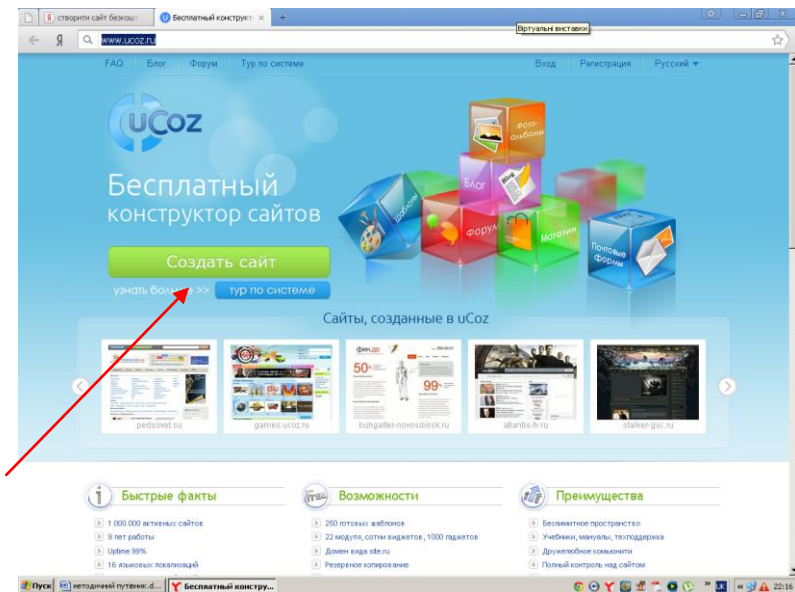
створити сайт безкош | Бесплатный конструкт × | +

Віртуальні виставки

Я www.ucoz.ru

FAQ Блог Форум Тур по системе

Вход Регистрация Русский

uCoz

Бесплатный конструктор сайтов

Фото-альбомы

Блог

Шаблоны

Форум

Магазин

Почтовые формы

Создать сайт

узнать больше >> тур по системе

Сайты, созданные в uCoz

pedsovet.su

games.ucoz.ru

buhgalter-novosibirsk.ru

atlantis-tv.ru

stalker-gsc.ru

Быстрые факты

1.000.000 активных сайтов
9 лет работы
Uptime 99%
16 языковых локализаций

Возможности

250 готовых шаблонов
22 модуля, сотни виджетов, 1000 гаджетов
Домен вида site.ru
Резервное копирование

Преимущества

Безлимитное пространство
Учебники, мануалы, техподдержка
Дружелюбное комьюнити
Полный контроль над сайтом

Пуск | методичний путівник.d... | Бесплатный констру...

UK 22:16